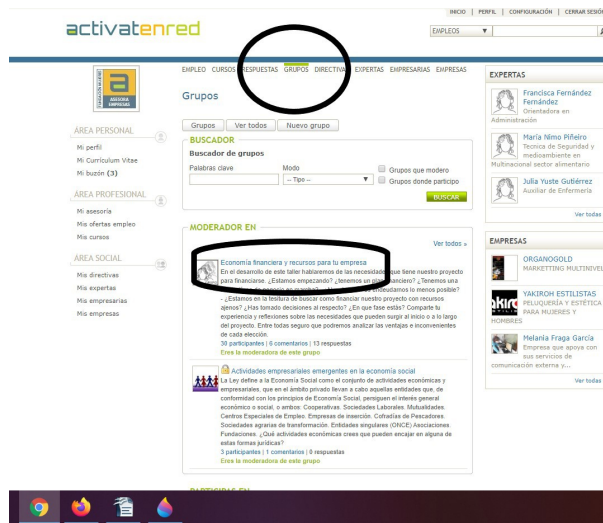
activatenred

INICIO | PERFIL | CONFIGURACIÓN | CERRAR SESIÓN

EMPLEOS

EMPLEO CURSOS RESPUESTAS GRUPOS DIRECTIVAS EXPERTAS EMPRESARIAS EMPRESAS

ASESORÍA EMPRESAS

Grupos

Grupos | Ver todos | Nuevo grupo

ÁREA PERSONAL
Mi perfil
Mi Currículum Vitae
Mi buzón (3)

ÁREA PROFESIONAL
Mi asesoría
Mis ofertas empleo
Mis cursos

ÁREA SOCIAL
Mis directivas
Mis expertas
Mis empresarias
Mis empresas

BUSCADOR
Buscador de grupos
Palabras clave
Modo
-- Tipo --
Grupos que modero
Grupos donde participo
BUSCAR

MODERADOR EN
Ver todos »

Economía financiera y recursos para tu empresa
En el desarrollo de este taller hablaremos de las necesidades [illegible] tiene nuestro proyecto empresarial. ¿Estamos empezando? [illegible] financiero? ¿Tenemos una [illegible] o nos preocupamos lo menos posible? - ¿Estamos en la fase de buscar como financiar nuestro proyecto con recursos ajenos? ¿Has tomado decisiones al respecto? ¿En que fase estás? Comparte tu experiencia y reflexiones sobre las necesidades que pueden surgir a lo largo del proyecto. Entre todas seguro que podemos analizar las ventajas e inconvenientes de cada elección.
30 participantes | 0 comentarios | 13 respuestas
Eres la moderadora de este grupo

Actividades empresariales emergentes en la economía social
La Ley define a la Economía Social como el conjunto de actividades económicas y empresariales, que en el ámbito privado llevan a cabo aquellas entidades que, de conformidad con los principios de Economía Social, persiguen el interés general económico o social, o ambos. Cooperativas. Sociedades Laborales. Mutualidades. Centros Especiales de Empleo. Empresas de inserción. Cofradías de Pescadores. Sociedades agrarias de transformación. Entidades singulares (ONCE) Asociaciones. Fundaciones. ¿Qué actividades económicas crees que pueden encajar en alguna de estas formas jurídicas?
3 participantes | 1 comentarios | 0 respuestas
Eres la moderadora de este grupo

PARTICIPAS EN

EXPERTAS
Francisca Fernández Fernández
Orientadora en Administración
María Nimo Piñeiro
Tecnica de Seguridad y medioambiente en Multinacional sector alimentario
Julia Yuste Gutiérrez
Auxiliar de Enfermería
Ver todas

EMPRESAS
ORGANOGOLD
MARKETTING MULTINIVEL
YAKIROH ESTILISTAS
PELUQUERÍA Y ESTÉTICA PARA MUJERES Y HOMBRES
Melania Fraga García
Empresa que apoya con sus servicios de comunicación externa y...
Ver todas